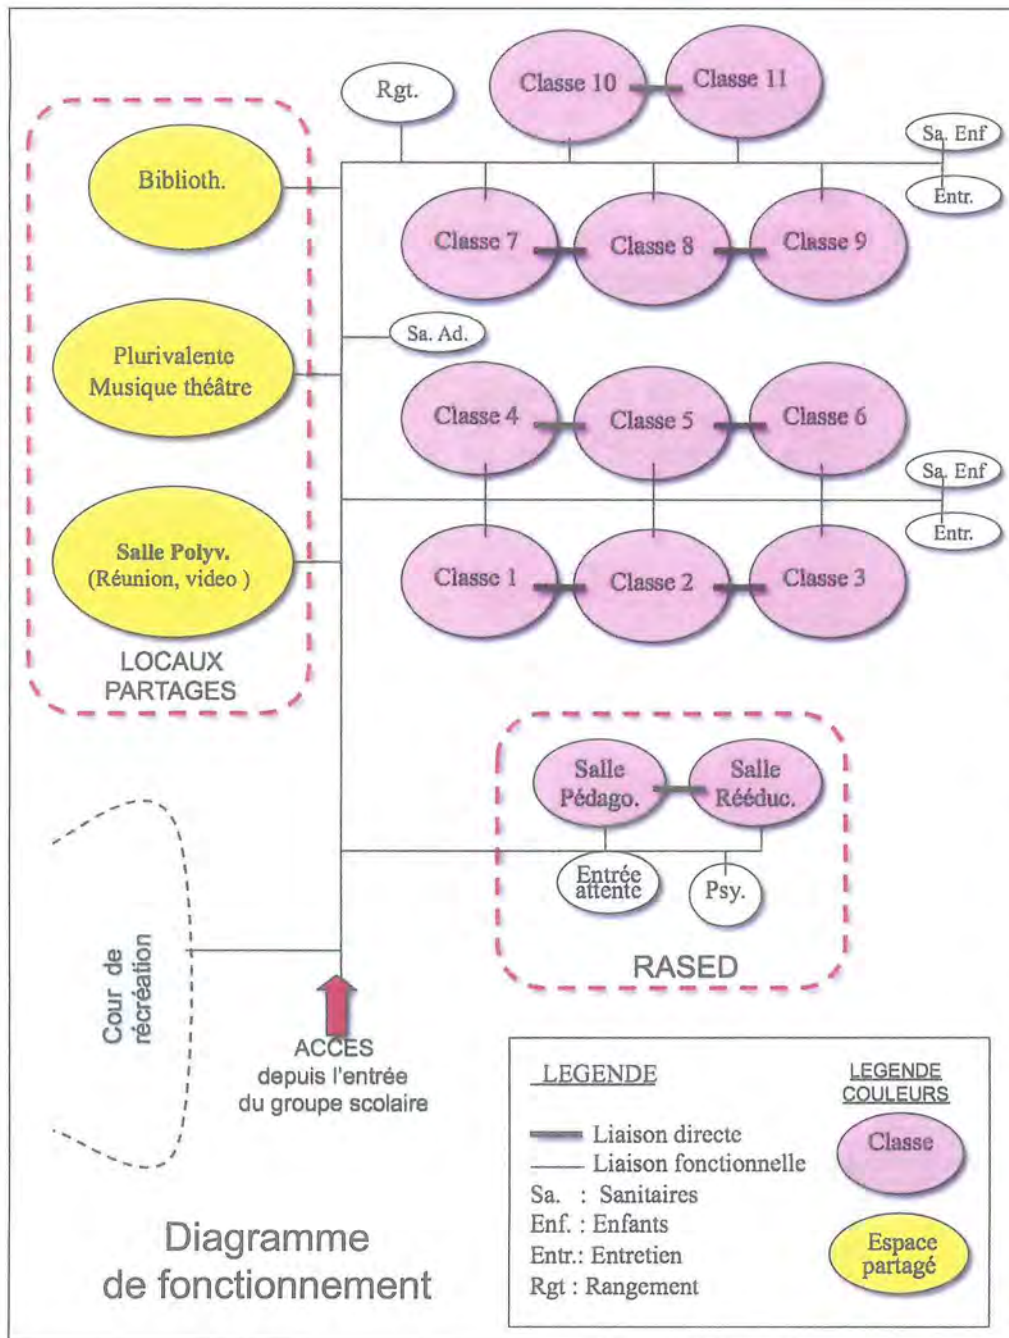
Rgt.

Classe 10

Classe 11

Sa. Enf

Entr.

Biblioth.

Classe 7

Classe 8

Classe 9

Sa. Ad.

Plurivalente
Musique théâtre

Classe 4

Classe 5

Classe 6

Sa. Enf

Entr.

Salle Polyv.
(Réunion, video )

Classe 1

Classe 2

Classe 3

LOCAUX
PARTAGES

Salle
Pédago.

Salle
Rééduc.

Entrée
attente

Psy.

RASED

Cour de
récréation

ACCES
depuis l'entrée
du groupe scolaire

LEGENDE

Liaison directe
Liaison fonctionnelle
Sa. : Sanitaires
Enf. : Enfants
Entr.: Entretien
Rgt : Rangement

LEGENDE
COULEURS

Classe

Espace
partagé

Diagramme
de fonctionnement